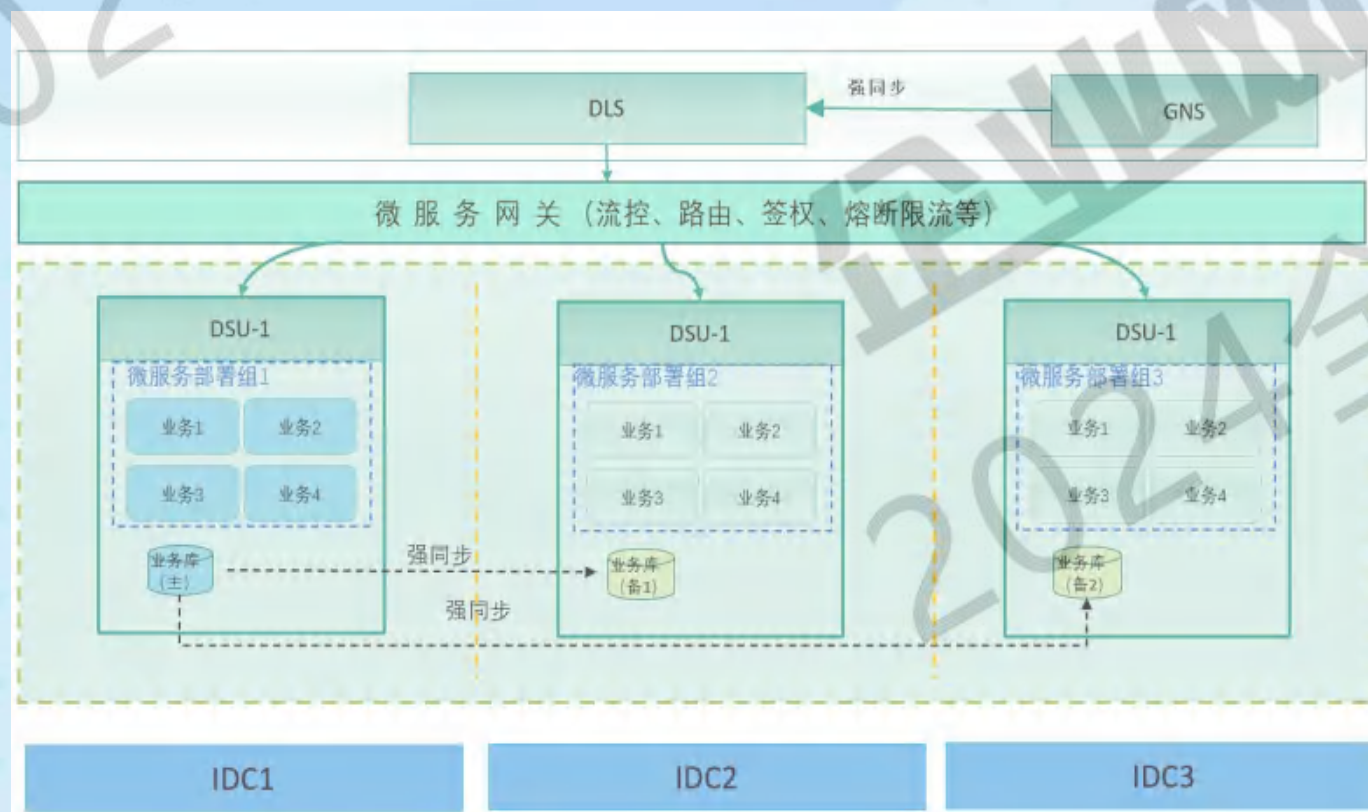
强同步

DLS

GNS

微服务网关（流控、路由、签权、熔断限流等）

DSU-1

微服务部署组1

业务1

业务2

业务3

业务4

业务库（主）

DSU-1

微服务部署组2

业务1

业务2

业务3

业务4

业务库（备1）

DSU-1

微服务部署组3

业务1

业务2

业务3

业务4

业务库（备2）

强同步

强同步

IDC1

IDC2

IDC3

2024年